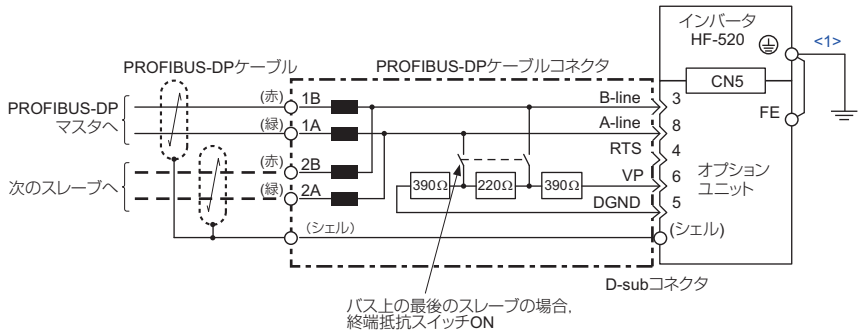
インバータ
HF-520
<1>
PROFIBUS-DPケーブル
PROFIBUS-DPケーブルコネクタ
CN5
PROFIBUS-DP
マスタへ
(赤)
1B
B-line
3
(緑)
1A
A-line
8
FE
RTS
4
オプション
ユニット
(赤)
2B
次のスレーブへ
(緑)
2A
390Ω
220Ω
390Ω
VP
6
DGND
5
(シェル)
(シェル)
D-subコネクタ
バス上の最後のスレーブの場合,
終端抵抗スイッチON